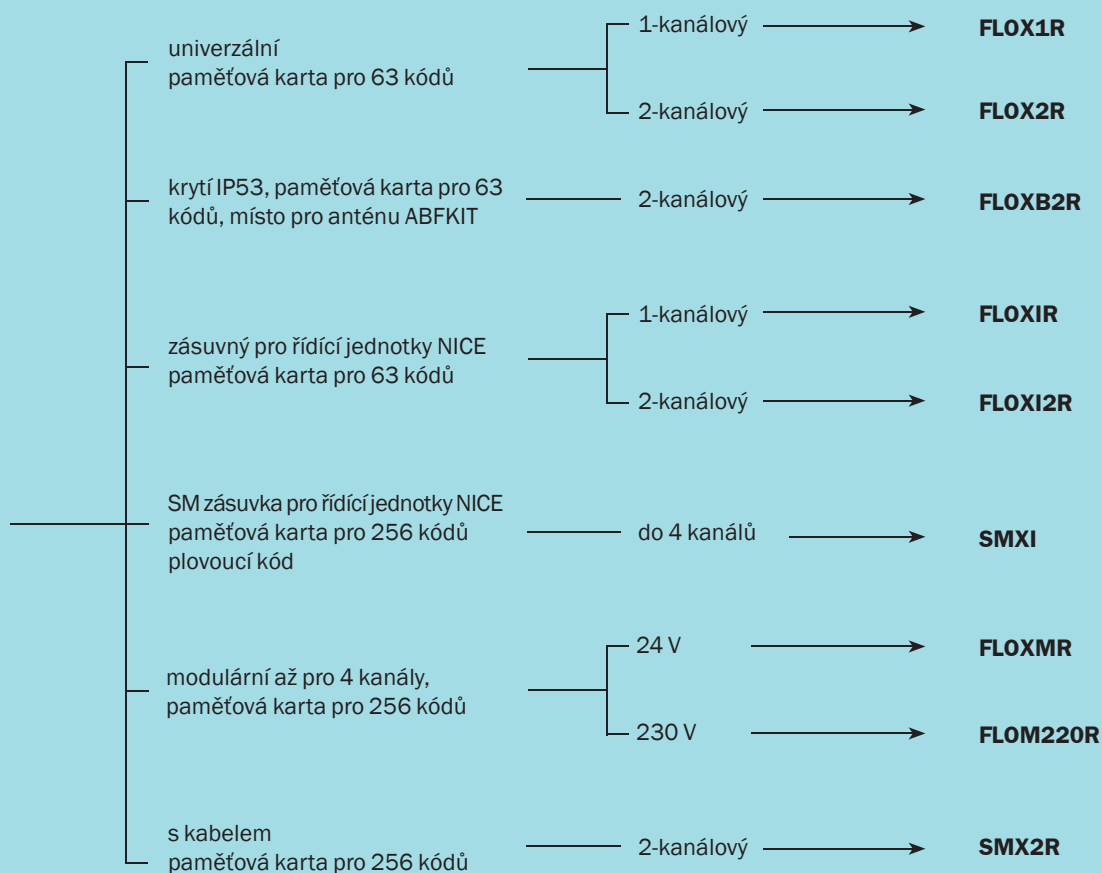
univerzální
paměťová karta pro 63 kódů

1-kanálový

FLOX1R

2-kanálový

FLOX2R

krytí IP53, paměťová karta pro 63 kódů, místo pro anténu ABFKIT

2-kanálový

FLOXB2R

zásuvný pro řídící jednotky NICE
paměťová karta pro 63 kódů

1-kanálový

FLOXIR

2-kanálový

FLOXI2R

SM zásuvka pro řídící jednotky NICE
paměťová karta pro 256 kódů
plovoucí kód

do 4 kanálů

SMXI

modulární až pro 4 kanály,
paměťová karta pro 256 kódů

24 V

FLOXMR

230 V

FLOM220R

s kabelem
paměťová karta pro 256 kódů

2-kanálový

SMX2R